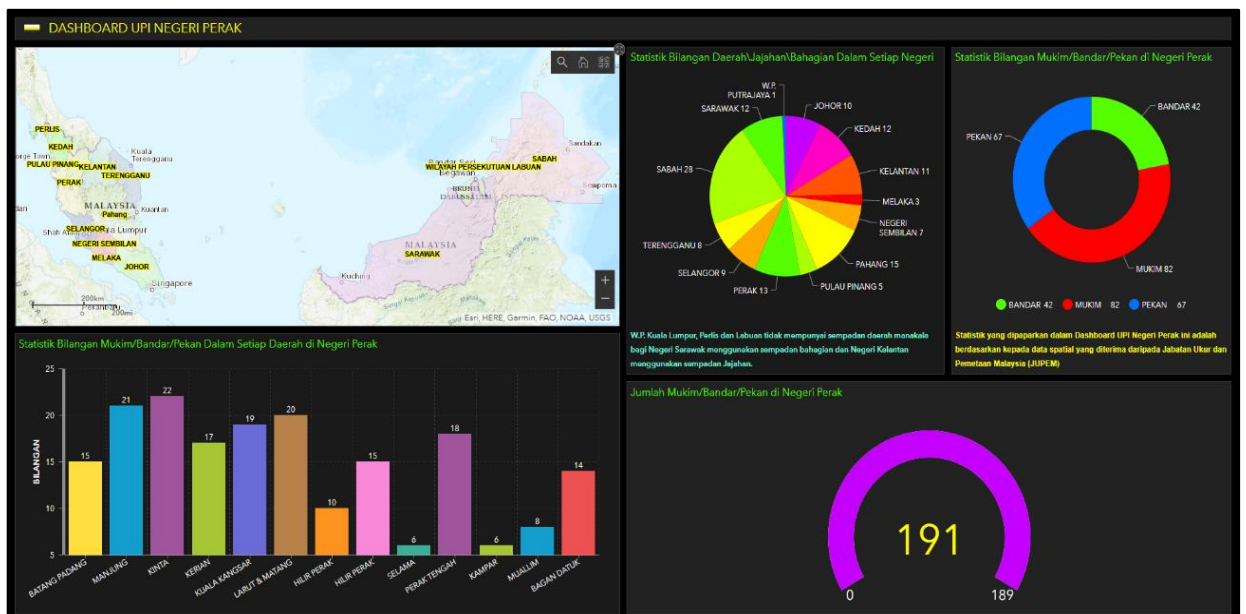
DASHBOARD UPI NEGERI PERAK

PERLIS
KEDAH
PULAU PINANG
KELANTAN
TERENGGANU
PERAK
MALAYSIA
Pahang
Kuantan
SELANGOR
Kuala Lumpur
NEGERI SEMBILAN
MELAKA
JOHOR
Singapore
Kuala Terengganu
orge Town
Shah Alam
WILAYAH PERSEKUTUAN LABUAN
SABAH
Sandakan
BRUNEI DARUSSALAM
Begawan
MALAYSIA
SARAWAK
Kuching
Sempoma
200km
200mi
Esri, HERE, Garmin, FAO, NOAA, USGS

Statistik Bilangan Daerah\Jajahan\Bahagian Dalam Setiap Negeri

W.P. PUTRAJAYA 1
JOHOR 10
SARAWAK 12
KEDAH 12
KELANTAN 11
SABAH 28
MELAKA 3
NEGERI SEMBILAN 7
TERENGGANU 8
PAHANG 15
SELANGOR 9
PERAK 13
PULAU PINANG 5

W.P. Kuala Lumpur, Perlis dan Labuan tidak mempunyai sempadan daerah manakala bagi Negeri Sarawak menggunakan sempadan bahagian dan Negeri Kelantan menggunakan sempadan Jajahan.

Statistik Bilangan Mukim/Bandar/Pekan di Negeri Perak

BANDAR 42
PEKAN 67
MUKIM 82

BANDAR 42 MUKIM 82 PEKAN 67

Statistik yang dipaparkan dalam Dashboard UPI Negeri Perak ini adalah berdasarkan kepada data spatial yang diterima daripada Jabatan Ukur dan Pemetaan Malaysia (JUPEM)

Statistik Bilangan Mukim/Bandar/Pekan Dalam Setiap Daerah di Negeri Perak

BILANGAN
25
20
15
10
5
15 21 22 17 19 20 10 15 6 18 6 8 14
BATANG PADANG
MANJUNG
KINTA
KERIAN
KUALA KANGSAR
LARUT & MATANG
HILIR PERAK
HILIR PERAK
SELAMA
PERAK TENGAH
KAMPAR
MUALLIM
BAGAN DATUK

Jumlah Mukim/Bandar/Pekan di Negeri Perak

191
0
189